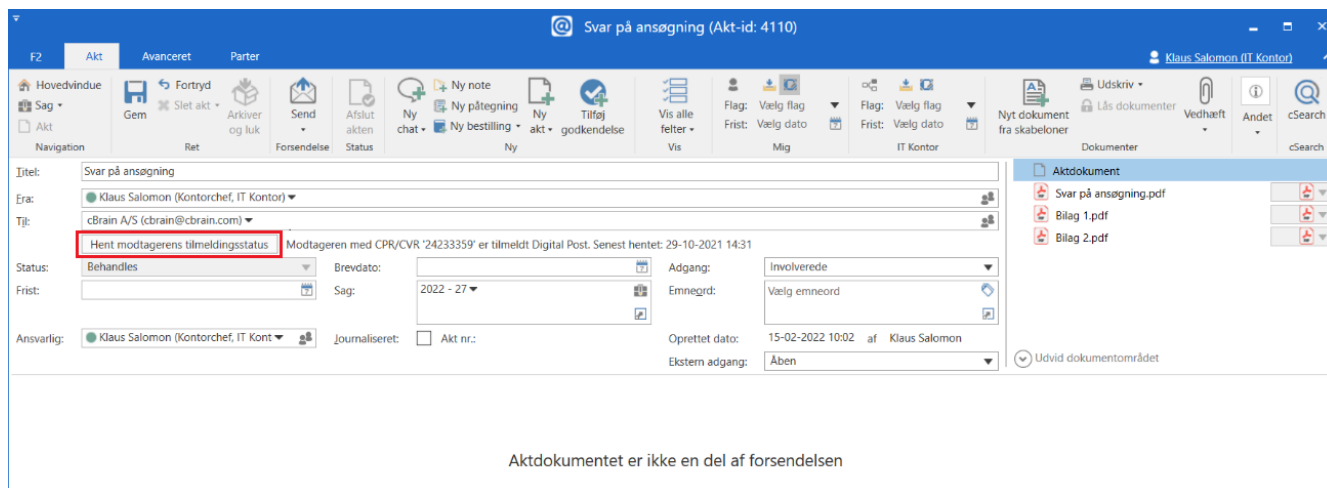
Svar på ansøgning (Akt-id: 4110)

F2 Akt Avanceret Parter

Klaus Salomon (IT Kontor)

Hovedvindue
Sag
Akt
Navigation

Gem
Fortryd
Slet akt
Arkiver og luk
Ret

Send
Forsendelse

Afslut akten
Status

Ny chat
Ny note
Ny påtegning
Ny bestilling
Ny akt
Tilføj godkendelse
Ny

Vis alle felter
Vis

Flag: Vælg flag
Frist: Vælg dato
Mig

Flag: Vælg flag
Frist: Vælg dato
IT Kontor

Nyt dokument fra skabeloner
Udskriv
Lås dokumenter
Vedhæft
Dokumenter

Andet

cSearch
cSearch

Titel: Svar på ansøgning
Fra: Klaus Salomon (Kontorchef, IT Kontor)
Til: cBrain A/S (cbrain@cbrain.com)
Hent modtagerens tilmeldingsstatus Modtageren med CPR/CVR '24233359' er tilmeldt Digital Post. Senest hentet: 29-10-2021 14:31

Status: Behandles
Frist:
Brevdato:
Sag: 2022 - 27
Adgang: Involverede
Emneord: Vælg emneord
Ansvarlig: Klaus Salomon (Kontorchef, IT Kont
Journaliseret:
Akt nr.:
Oprettet dato: 15-02-2022 10:02 af Klaus Salomon
Ekstern adgang: Åben

Aktdokument
Svar på ansøgning.pdf
Bilag 1.pdf
Bilag 2.pdf
Udvid dokumentområdet

Aktdokumentet er ikke en del af forsendelsen